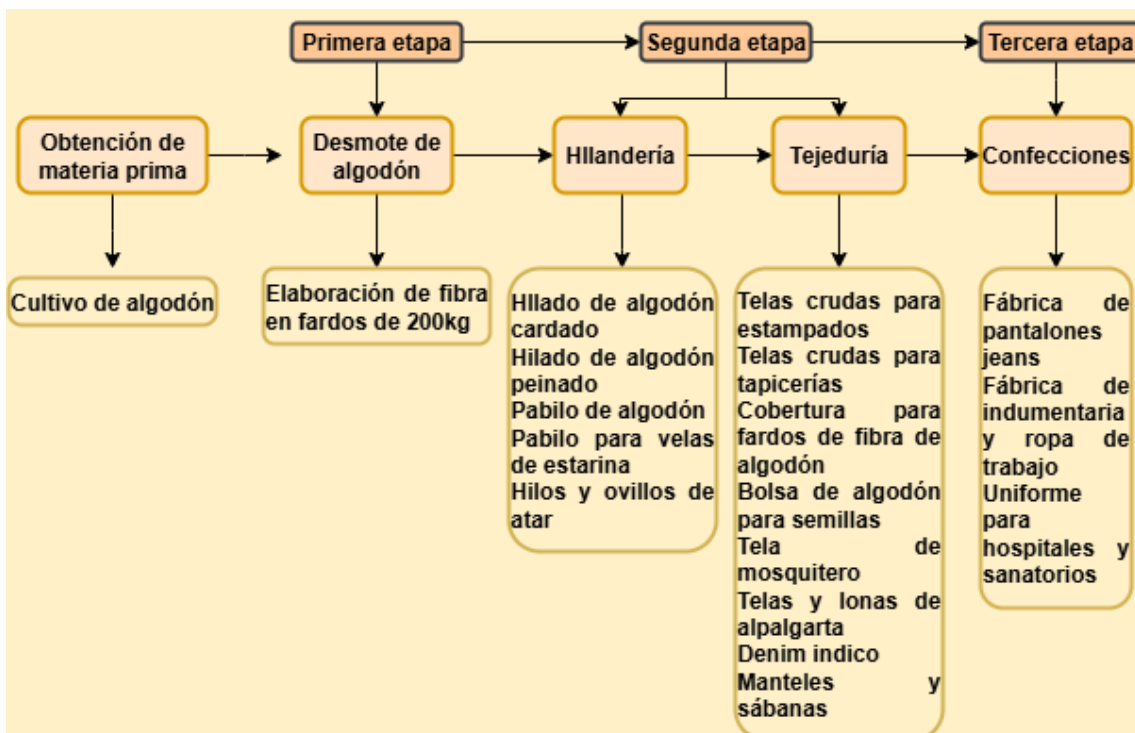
Primera etapa

Segunda etapa

Tercera etapa

Obtención de materia prima

Desmote de algodón

Hllandería

Tejeduría

Confecciones

Cultivo de algodón

Elaboración de fibra en fardos de 200kg

Hllado de algodón cardado
Hilado de algodón peinado
Pabilo de algodón
Pabilo para velas de estarina
Hilos y ovillos de atar

Telas crudas para estampados
Telas crudas para tapicerías
Cobertura para fardos de fibra de algodón
Bolsa de algodón para semillas
Tela de mosquitero
Telas y lonas de alpalgarta
Denim indico
Manteles y sábanas

Fábrica de pantalones jeans
Fábrica de indumentaria y ropa de trabajo
Uniforme para hospitales y sanatorios